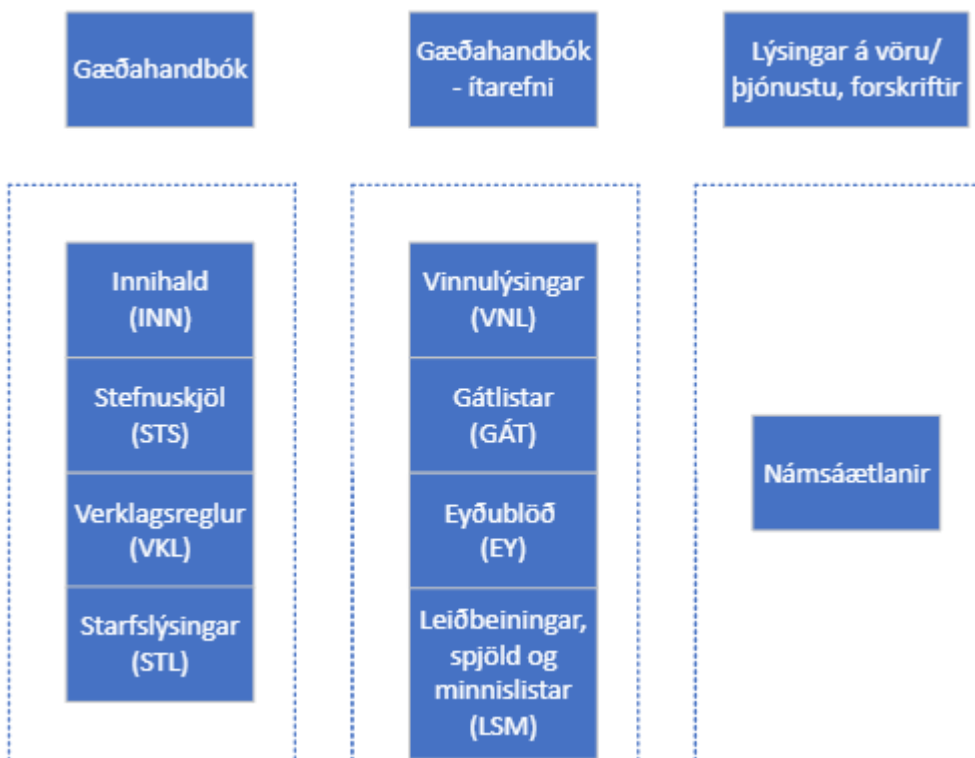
Gæðahandbók

Gæðahandbók - ítarefni

Lýsingar á vöru/ þjónustu, forskriftir

Innihald (INN)

Stefnuskjöl (STS)

Verklagsreglur (VKL)

Starfslýsingar (STL)

Vinnulýsingar (VNL)

Gátlistar (GÁT)

Eyðublöð (EY)

Leiðbeiningar, spjöld og minnislistar (LSM)

Námsáætlanir